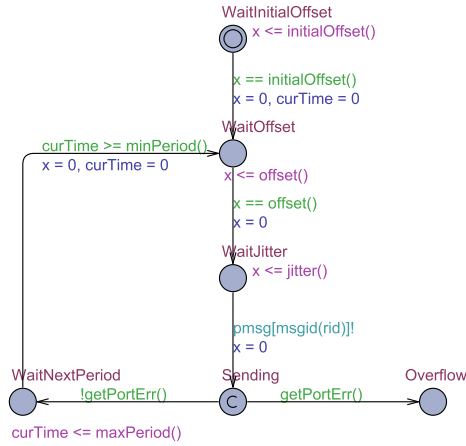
WaitInitialOffset
x <= initialOffset()

x == initialOffset()
x = 0, curTime = 0

WaitOffset
curTime >= minPeriod()
x = 0, curTime = 0

x <= offset()

x == offset()
x = 0

WaitJitter
x <= jitter()

pmsg[msgid(rid)]!
x = 0

WaitNextPeriod
!getPortErr()
Sending
getPortErr()
Overflow

curTime <= maxPeriod()